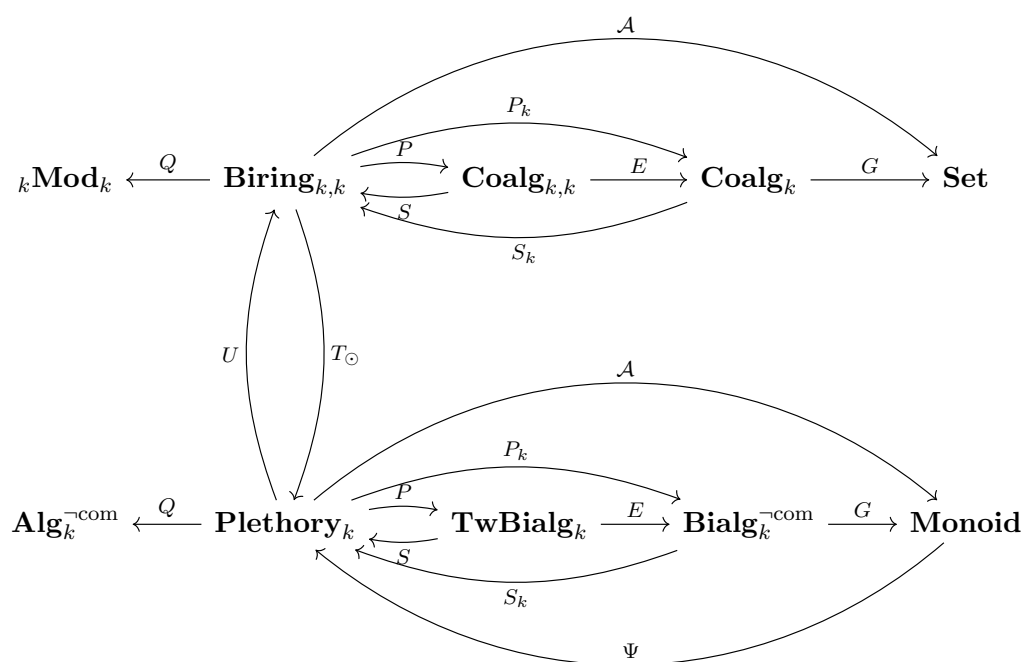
$\mathcal{A}$

$P_k$

${}_k\mathbf{Mod}_k$ $\xleftarrow{Q}$ $\mathbf{Biring}_{k,k}$ $\xrightarrow{P}$ $\mathbf{Coalg}_{k,k}$ $\xrightarrow{E}$ $\mathbf{Coalg}_k$ $\xrightarrow{G}$ $\mathbf{Set}$

$S$

$S_k$

$U$ $T_\odot$

$\mathcal{A}$

$P_k$

$\mathbf{Alg}_k^{\neg\mathrm{com}}$ $\xleftarrow{Q}$ $\mathbf{Plethory}_k$ $\xrightarrow{P}$ $\mathbf{TwBialg}_k$ $\xrightarrow{E}$ $\mathbf{Bialg}_k^{\neg\mathrm{com}}$ $\xrightarrow{G}$ $\mathbf{Monoid}$

$S$

$S_k$

$\Psi$